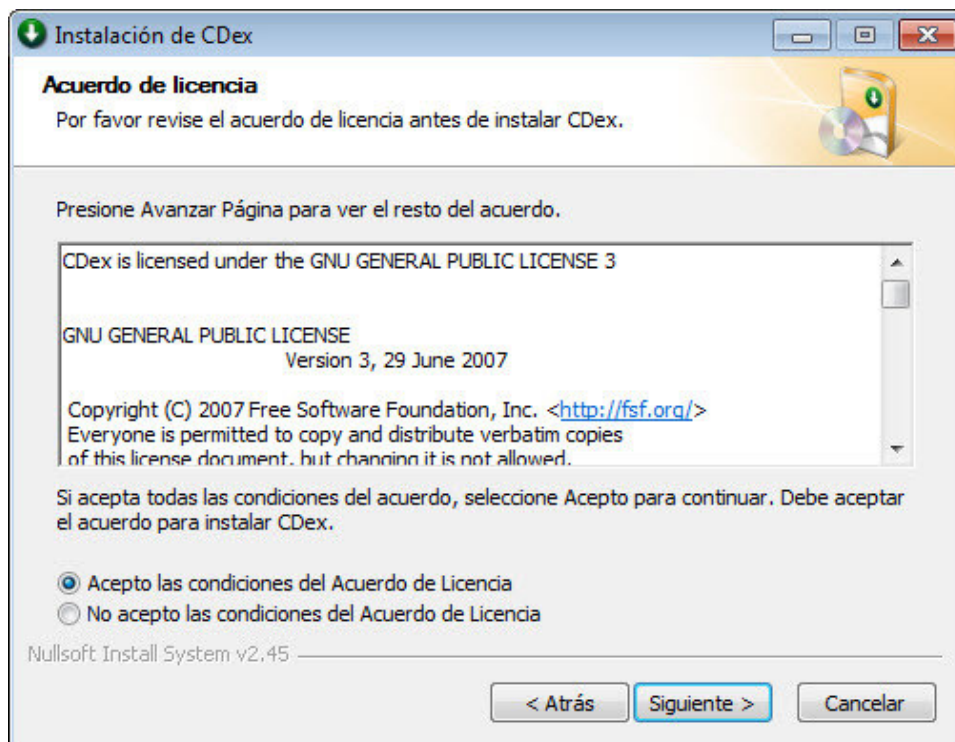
Instalación de CDex

Acuerdo de licencia

Por favor revise el acuerdo de licencia antes de instalar CDex.

Presione Avanzar Página para ver el resto del acuerdo.

CDex is licensed under the GNU GENERAL PUBLIC LICENSE 3

GNU GENERAL PUBLIC LICENSE
Version 3, 29 June 2007

Copyright (C) 2007 Free Software Foundation, Inc. <http://fsf.org/>
Everyone is permitted to copy and distribute verbatim copies
of this license document, but changing it is not allowed.

Si acepta todas las condiciones del acuerdo, seleccione Acepto para continuar. Debe aceptar el acuerdo para instalar CDex.

Acepto las condiciones del Acuerdo de Licencia
No acepto las condiciones del Acuerdo de Licencia

Nullsoft Install System v2.45

< Atrás
Siguiente >
Cancelar